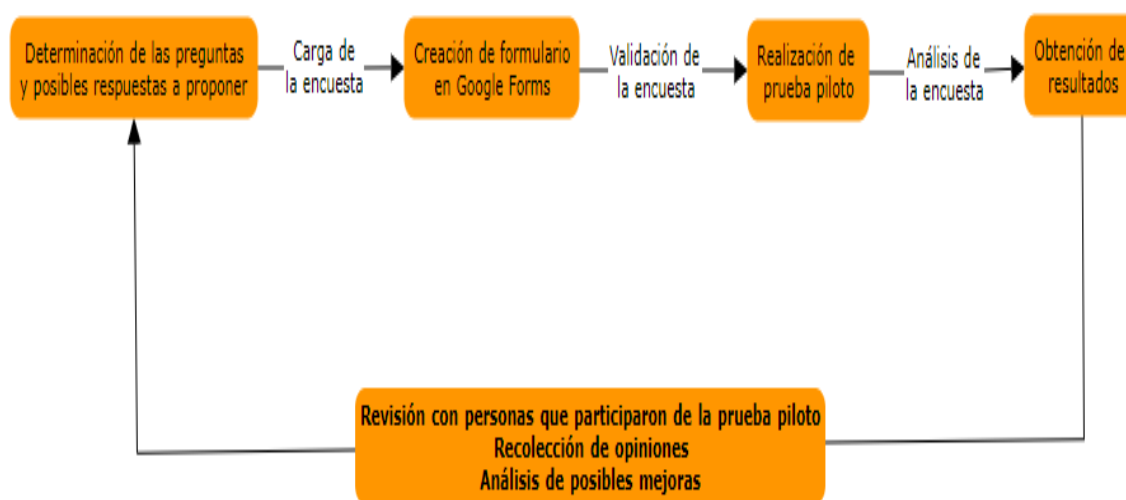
Determinación de las preguntas y posibles respuestas a proponer

Carga de la encuesta

Creación de formulario en Google Forms

Validación de la encuesta

Realización de prueba piloto

Análisis de la encuesta

Obtención de resultados

Revisión con personas que participaron de la prueba piloto
Recolección de opiniones
Análisis de posibles mejoras